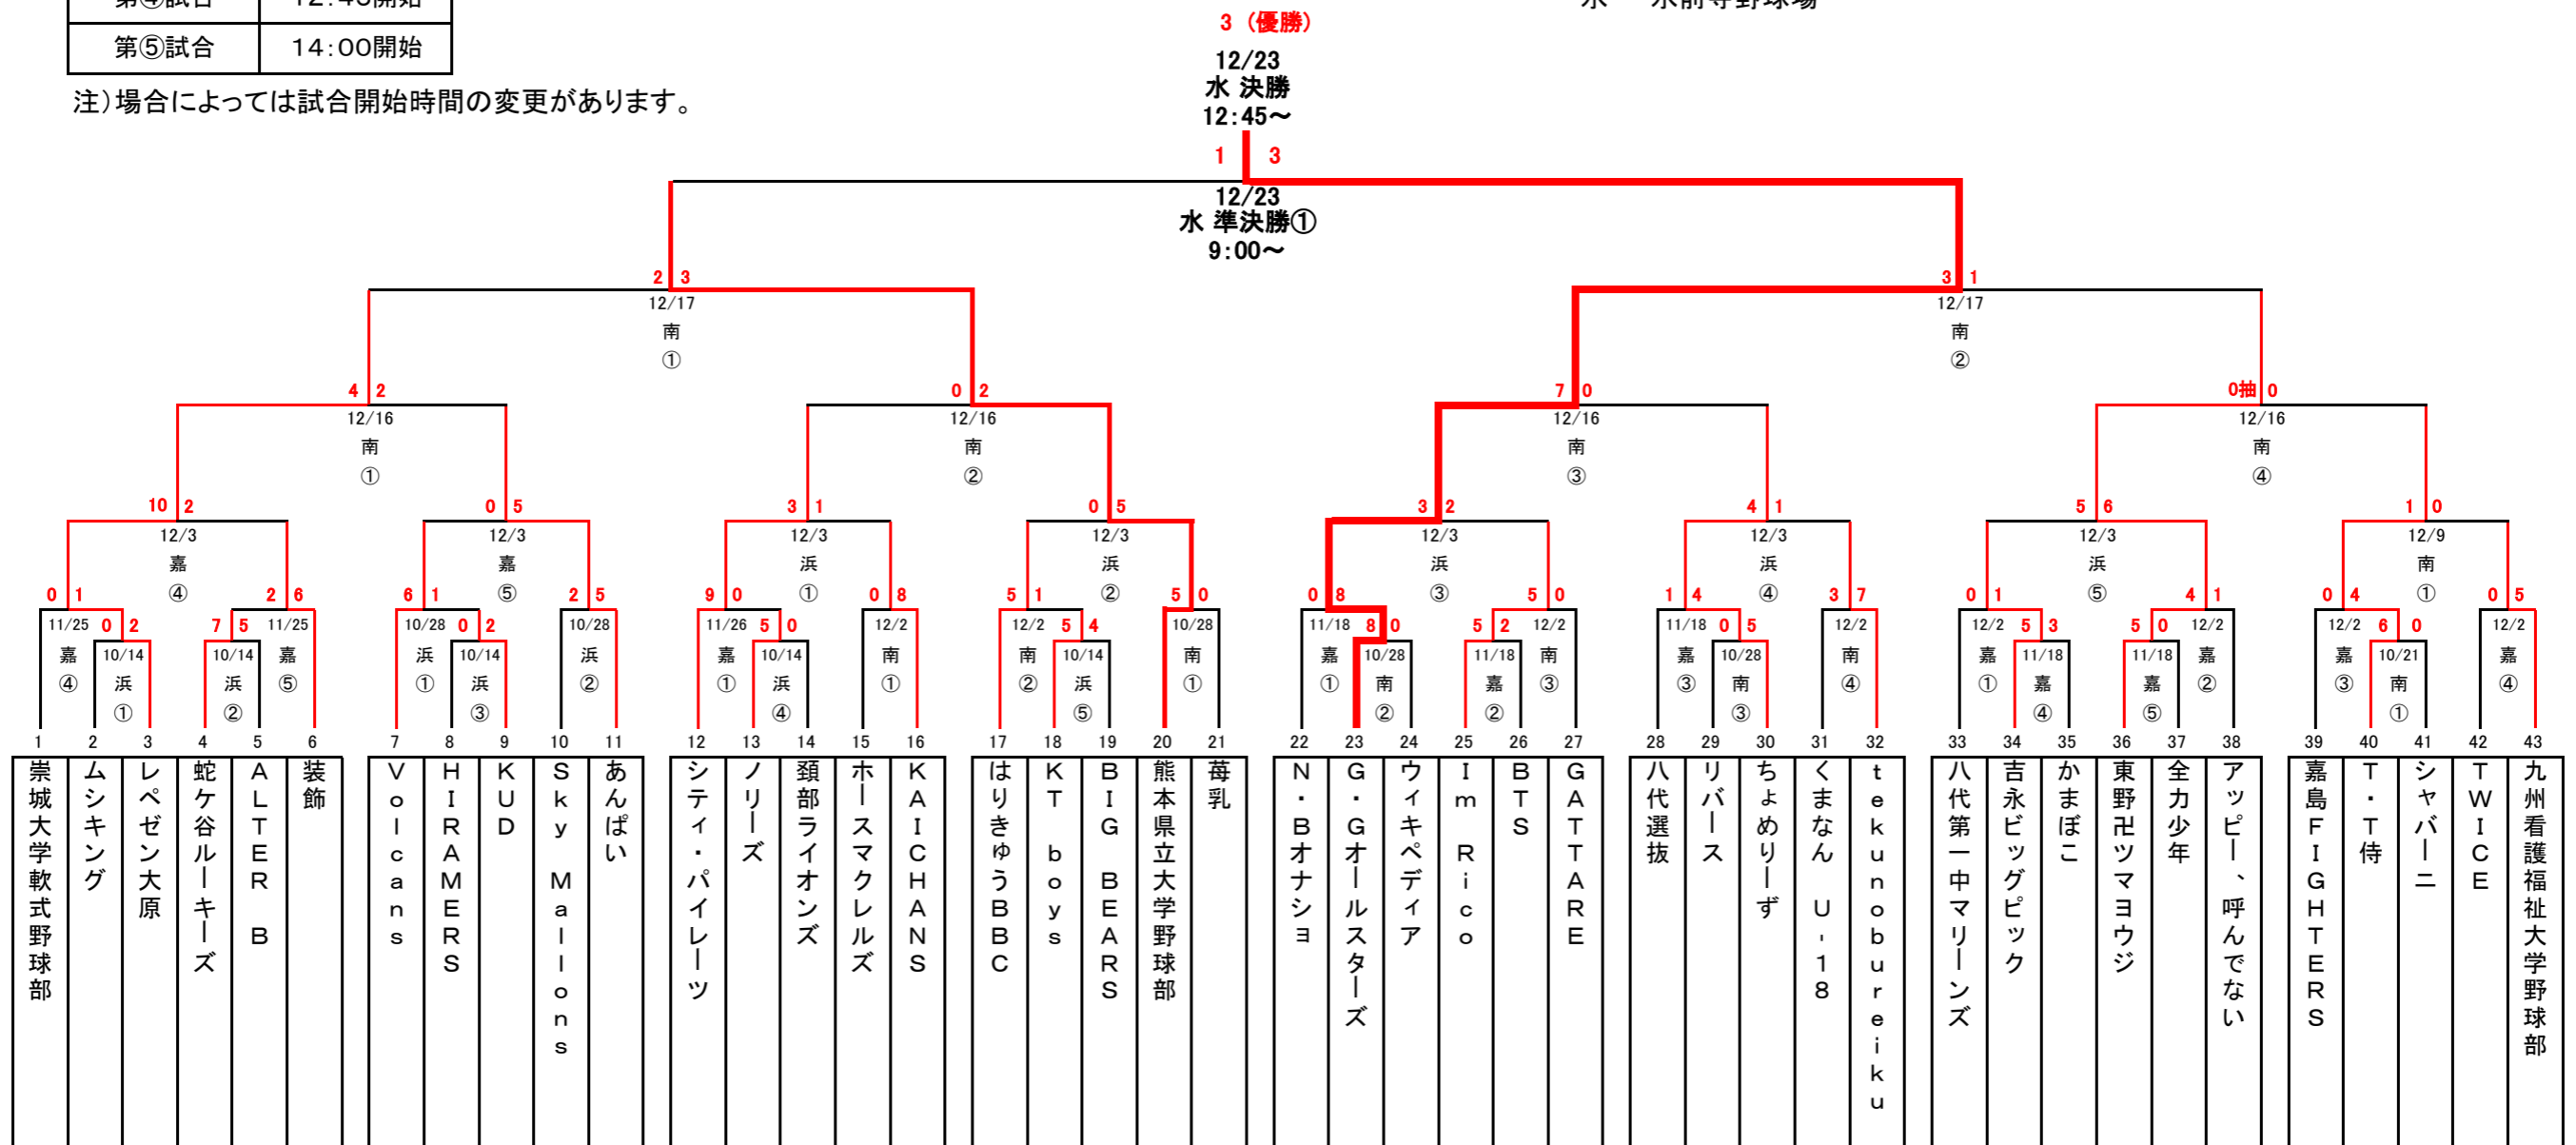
| 第⑤試合 | 14：00開始 |
|---|---|

注）場合によっては試合開始時間の変更があります。

3（優勝）

12/23
水 決勝
12:45～

1 3

12/23
水 準決勝①
9:00～

2 3
12/17
南
①

3 1
12/17
南
②

4 2
12/16
南
①

0 2
12/16
南
②

7 0
12/16
南
③

0抽 0
12/16
南
④

10 2
12/3
嘉
④

0 5
12/3
嘉
⑤

3 1
12/3
浜
①

0 5
12/3
浜
②

3 2
12/3
浜
③

4 1
12/3
浜
④

5 6
12/3
浜
⑤

1 0
12/9
南
①

0 1
11/25
嘉
④

0 2
10/14
浜
①

2 6

7 5
10/14
浜
②

11/25
嘉
⑤

6 1
10/28
浜
①

0 2
10/14
浜
③

2 5
10/28
浜
②

9 0
11/26
嘉
①

5 0
10/14
浜
④

0 8
12/2
南
①

5 1
12/2
南
②

5 4
10/14
浜
⑤

5 0
10/28
南
①

0 8
11/18
嘉
①

8 0
10/28
南
②

5 0

5 2
11/18
嘉
②

12/2
南
③

1 4
11/18
嘉
③

0 5
10/28
南
③

3 7
12/2
南
④

0 1
12/2
嘉
①

5 3
11/18
嘉
④

4 1

5 0
11/18
嘉
⑤

12/2
嘉
②

0 4
12/2
嘉
③

6 0
10/21
南
①

0 5
12/2
嘉
④

1 崇城大学軟式野球部
2 ムシキング
3 レペゼン大原
4 蛇ケ谷ルーキーズ
5 ALTER B
6 装飾
7 Volcans
8 HIRAMERS
9 KUD
10 Sky Mallons
11 あんぱい
12 シティ・パイレーツ
13 ノリーズ
14 頚部ライオンズ
15 ホースマクレルズ
16 KAICHANS
17 はりきゅうBBC
18 KT boys
19 BIG BEARS
20 熊本県立大学野球部
21 苺乳
22 N・Bオナシヨ
23 G・Gオールスターズ
24 ウィキペディア
25 Im Rico
26 BTS
27 GATTARE
28 八代選抜
29 リバース
30 ちょめりーず
31 くまなん U-18
32 tekunobureiku
33 八代第一中マリーンズ
34 吉永ビッグピック
35 かまぼこ
36 東野卍ツマヨウジ
37 全力少年
38 アッピー、呼んでない
39 嘉島FIGHTERS
40 T・T侍
41 シャバーニ
42 TWICE
43 九州看護福祉大学野球部